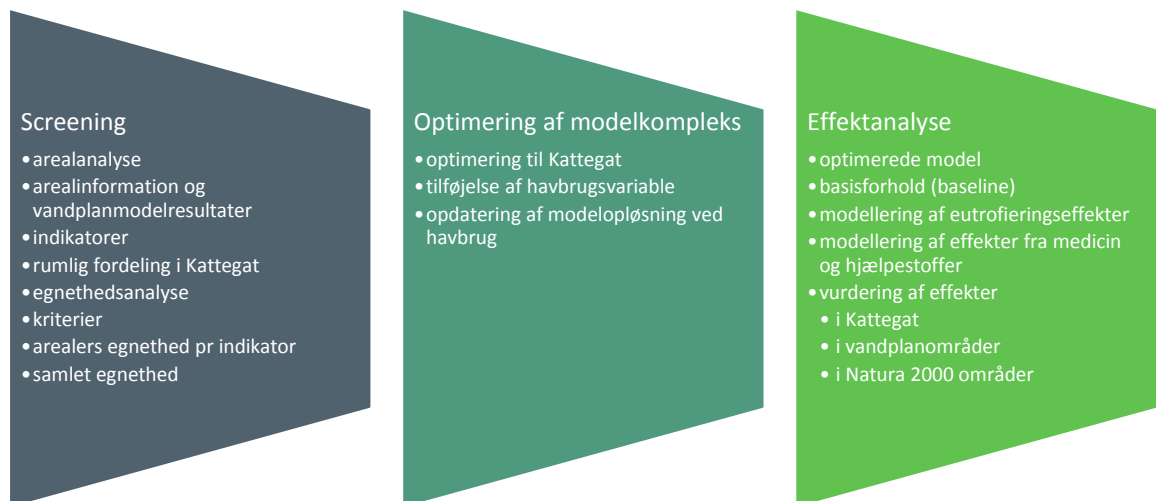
Screening
• arealanalyse
• arealinformation og vandplanmodelresultater
• indikatorer
• rumlig fordeling i Kattegat
• egnethedsanalyse
• kriterier
• arealers egnethed pr indikator
• samlet egnethed

Optimering af modelkompleks
• optimering til Kattegat
• tilføjelse af havbrugsvariable
• opdatering af modelopløsning ved havbrug

Effektanalyse
• optimerede model
• basisforhold (baseline)
• modellering af eutrofieringseffekter
• modellering af effekter fra medicin og hjælpestoffer
• vurdering af effekter
• i Kattegat
• i vandplanområder
• i Natura 2000 områder